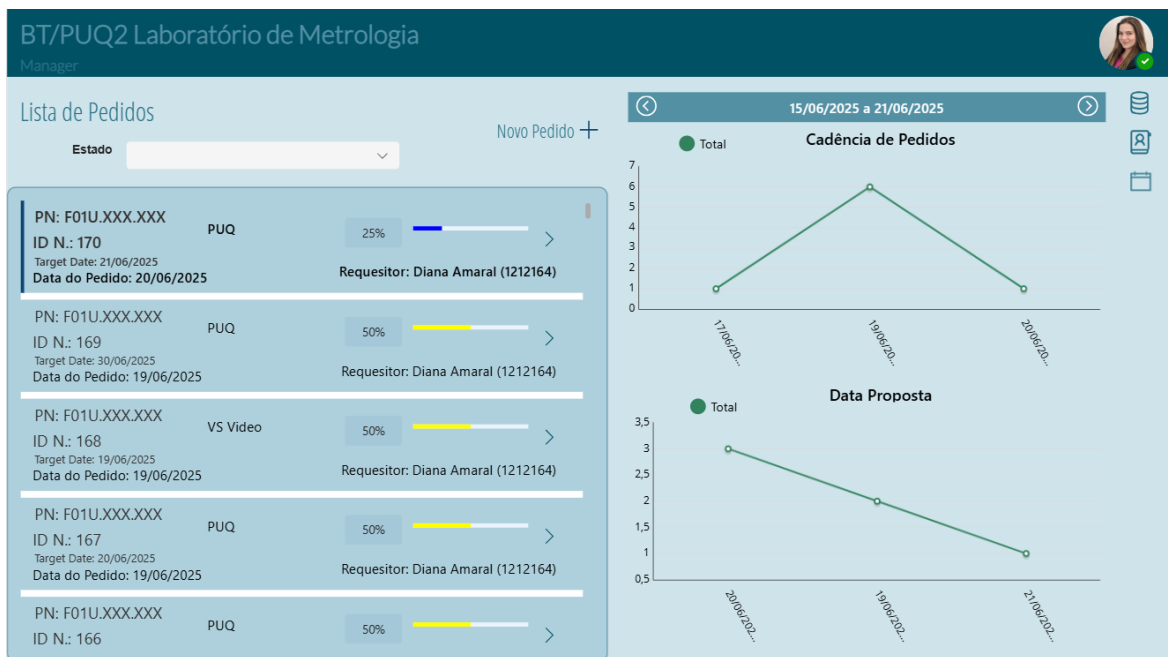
BT/PUQ2 Laboratório de Metrologia
Manager

Lista de Pedidos
Estado
Novo Pedido +

PN: F01U.XXX.XXX
ID N.: 170
Target Date: 21/06/2025
Data do Pedido: 20/06/2025
PUQ
25%
Requesitor: Diana Amaral (1212164)

PN: F01U.XXX.XXX
ID N.: 169
Target Date: 30/06/2025
Data do Pedido: 19/06/2025
PUQ
50%
Requesitor: Diana Amaral (1212164)

PN: F01U.XXX.XXX
ID N.: 168
Target Date: 19/06/2025
Data do Pedido: 19/06/2025
VS Video
50%
Requesitor: Diana Amaral (1212164)

PN: F01U.XXX.XXX
ID N.: 167
Target Date: 20/06/2025
Data do Pedido: 19/06/2025
PUQ
50%
Requesitor: Diana Amaral (1212164)

PN: F01U.XXX.XXX
ID N.: 166
PUQ
50%

15/06/2025 a 21/06/2025

Cadência de Pedidos
Total
7
6
5
4
3
2
1
0
17/06/20...
19/06/20...
20/06/20...

Data Proposta
Total
3,5
3
2,5
2
1,5
1
0,5
20/06/202...
19/06/202...
21/06/202...